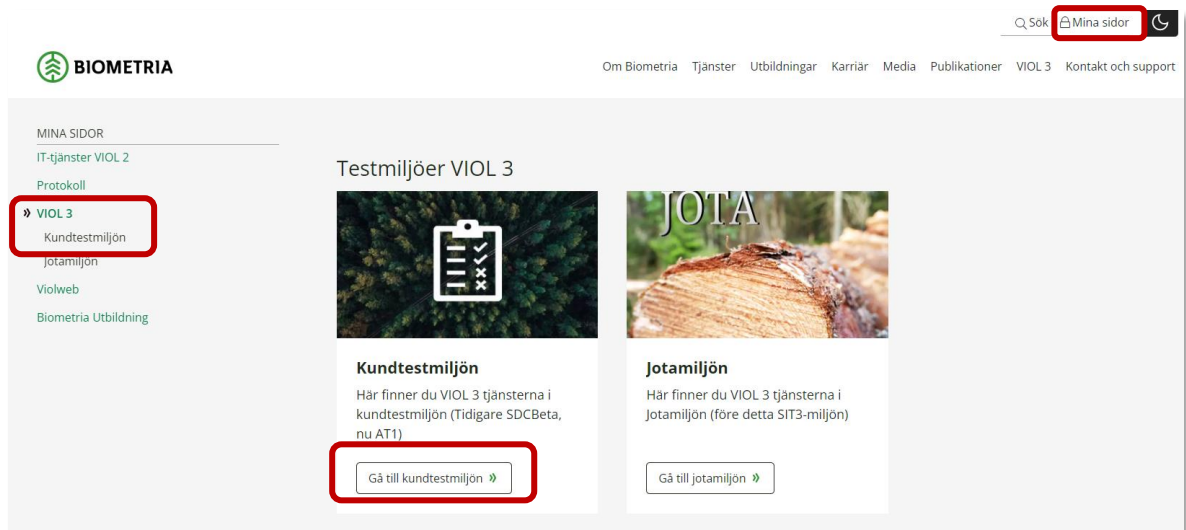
Sök Mina sidor

BIOMETRIA

Om Biometria Tjänster Utbildningar Karriär Media Publikationer VIOL 3 Kontakt och support

MINA SIDOR

IT-tjänster VIOL 2

Protokoll

» VIOL 3

Kundtestmiljön

Jotamiljön

Violweb

Biometria Utbildning

Testmiljöer VIOL 3

JOTA

Kundtestmiljön

Här finner du VIOL 3 tjänsterna i kundtestmiljön (Tidigare SDCBeta, nu AT1)

Gå till kundtestmiljön »

Jotamiljön

Här finner du VIOL 3 tjänsterna i Jotamiljön (före detta SIT3-miljön)

Gå till jotamiljön »